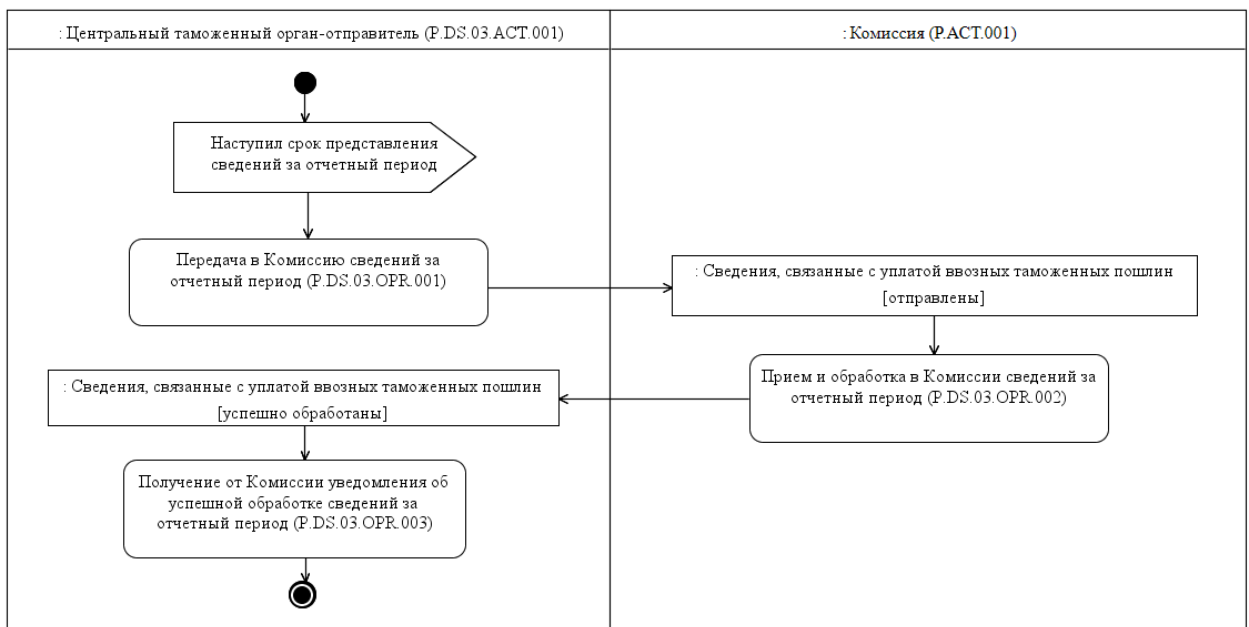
: Центральный таможенный орган-отправитель (P.DS.03.ACT.001)

: Комиссия (P.ACT.001)

Наступил срок представления сведений за отчетный период

Передача в Комиссию сведений за отчетный период (P.DS.03.OPR.001)

: Сведения, связанные с уплатой ввозных таможенных пошлин [отправлены]

Прием и обработка в Комиссии сведений за отчетный период (P.DS.03.OPR.002)

: Сведения, связанные с уплатой ввозных таможенных пошлин [успешно обработаны]

Получение от Комиссии уведомления об успешной обработке сведений за отчетный период (P.DS.03.OPR.003)